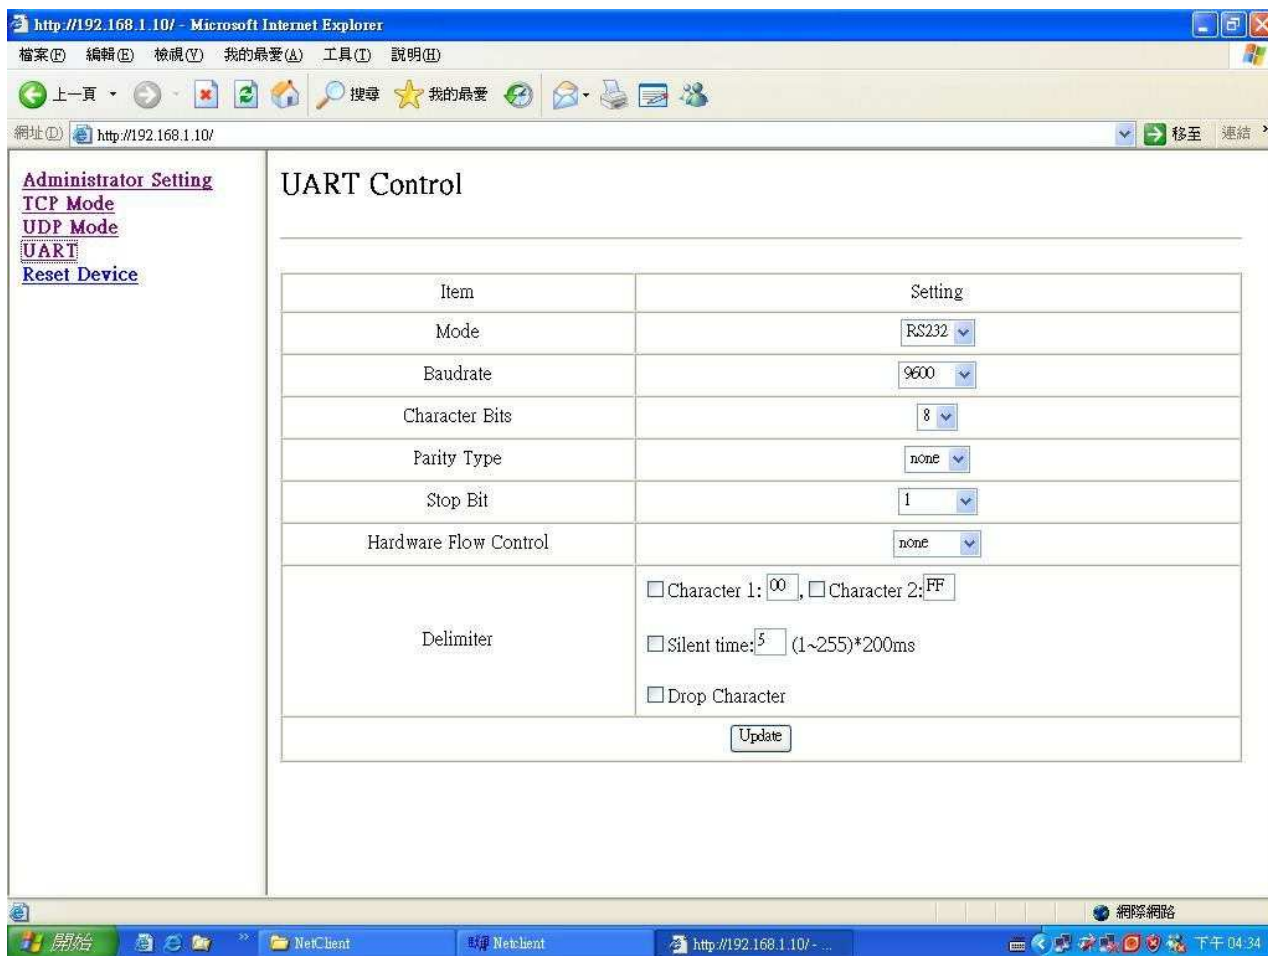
http://192.168.1.10/ - Microsoft Internet Explorer

檔案(F) 編輯(E) 檢視(V) 我的最愛(A) 工具(T) 說明(H)

上一頁 搜尋 我的最愛

網址(D) http://192.168.1.10/ 移至 連結

Administrator Setting
TCP Mode
UDP Mode
UART
Reset Device

UART Control

| Item | Setting |
|---|---|
| Mode | RS232 |
| Baudrate | 9600 |
| Character Bits | 8 |
| Parity Type | none |
| Stop Bit | 1 |
| Hardware Flow Control | none |
| Delimiter | Character 1: 00 , Character 2: FF<br>Silent time: 5 (1~255)*200ms<br>Drop Character |
| Update | |

網際網路

開始 NetClient Netclient http://192.168.1.10/ - ... 下午 04:34